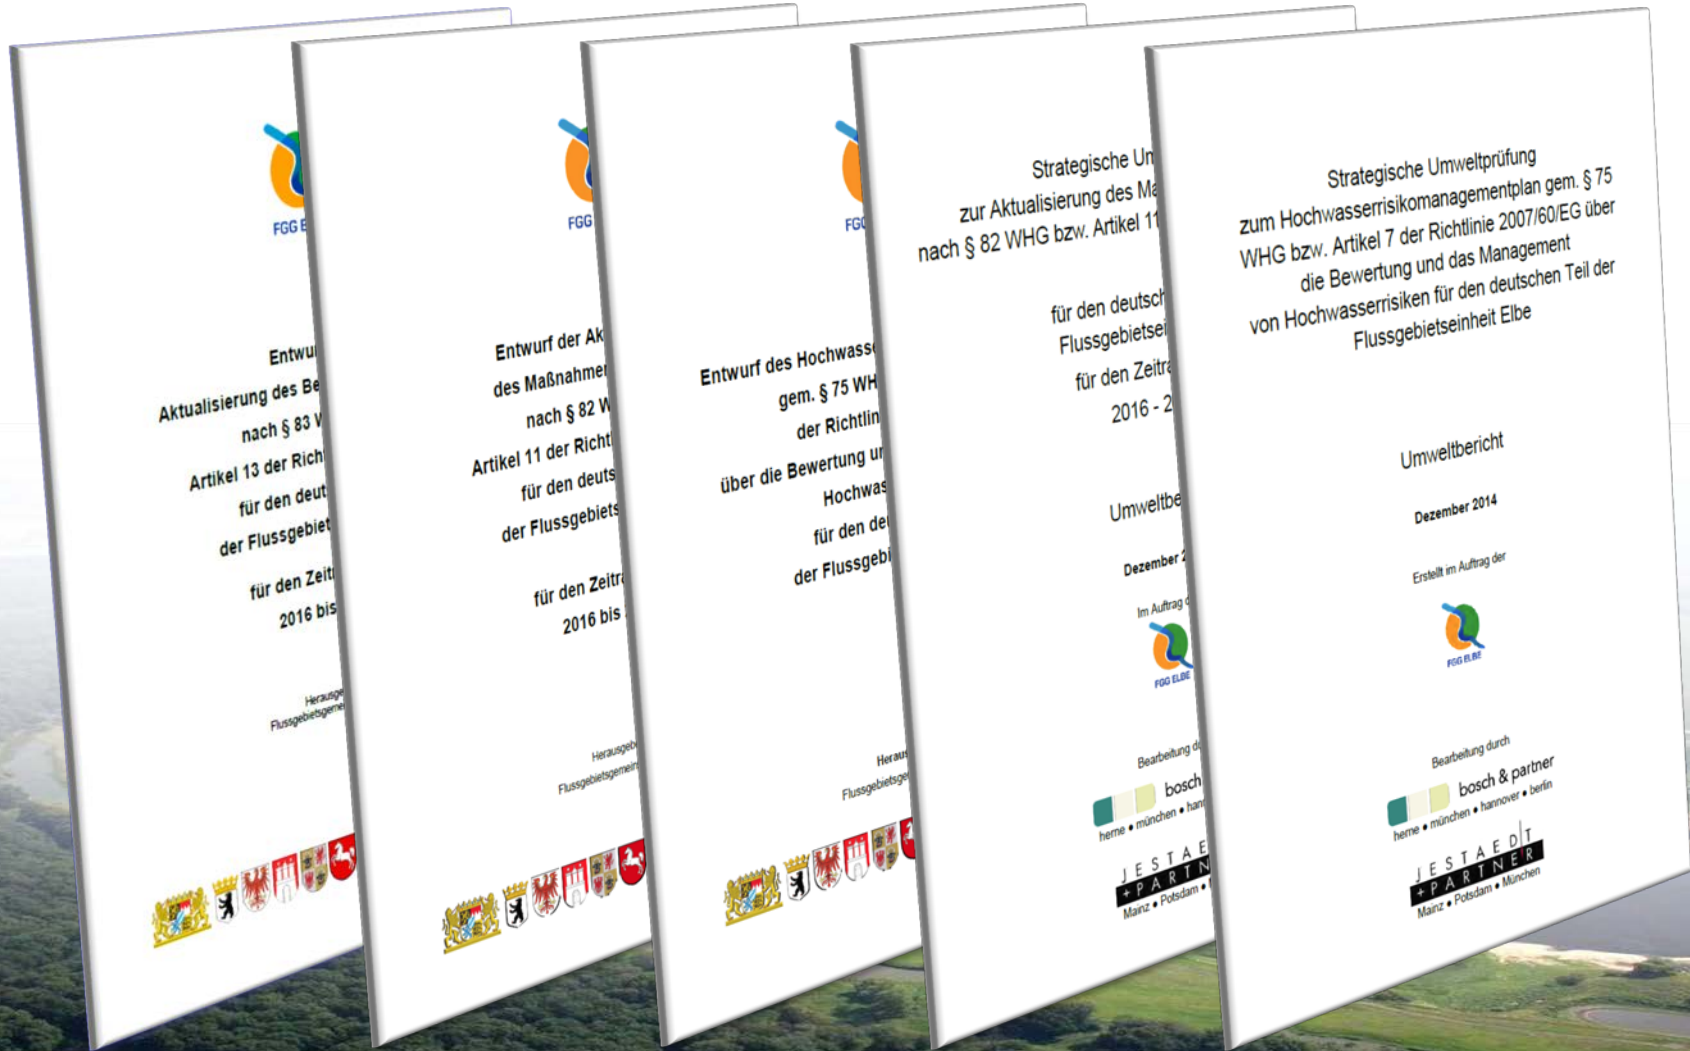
FGG E

Entwu

Aktualisierung des Be

nach § 83 V

Artikel 13 der Rich

für den deut

der Flussgebiet

für den Zeit

2016 bis

Herausg

Flussgebietsgem

FGG

Entwurf der Ak

des Maßnahmen

nach § 82 W

Artikel 11 der Richt

für den deuts

der Flussgebiets

für den Zeitr

2016 bis

Herausgeb

Flussgebietsgemein

FG

Entwurf des Hochwass

gem. § 75 WH

der Richtlin

über die Bewertung ur

Hochwas

für den de

der Flussgebi

Herau

Flussgebietsge

Strategische Um

zur Aktualisierung des Ma

nach § 82 WHG bzw. Artikel 11

für den deutsch

Flussgebietsei

für den Zeitra

2016 - 2

Umweltbe

Dezember 2

Im Auftrag d

FGG ELBE

Bearbeitung d

bosch

herne • münchen • han

J E S T A E

+ P A R T N

Mainz • Potsdam •

Strategische Umweltprüfung zum Hochwasserrisikomanagementplan gem. § 75 WHG bzw. Artikel 7 der Richtlinie 2007/60/EG über die Bewertung und das Management von Hochwasserrisiken für den deutschen Teil der Flussgebietseinheit Elbe

Umweltbericht

Dezember 2014

Erstellt im Auftrag der

FGG ELBE

Bearbeitung durch

bosch & partner

herne • münchen • hannover • berlin

J E S T A E D T

+ P A R T N E R

Mainz • Potsdam • München